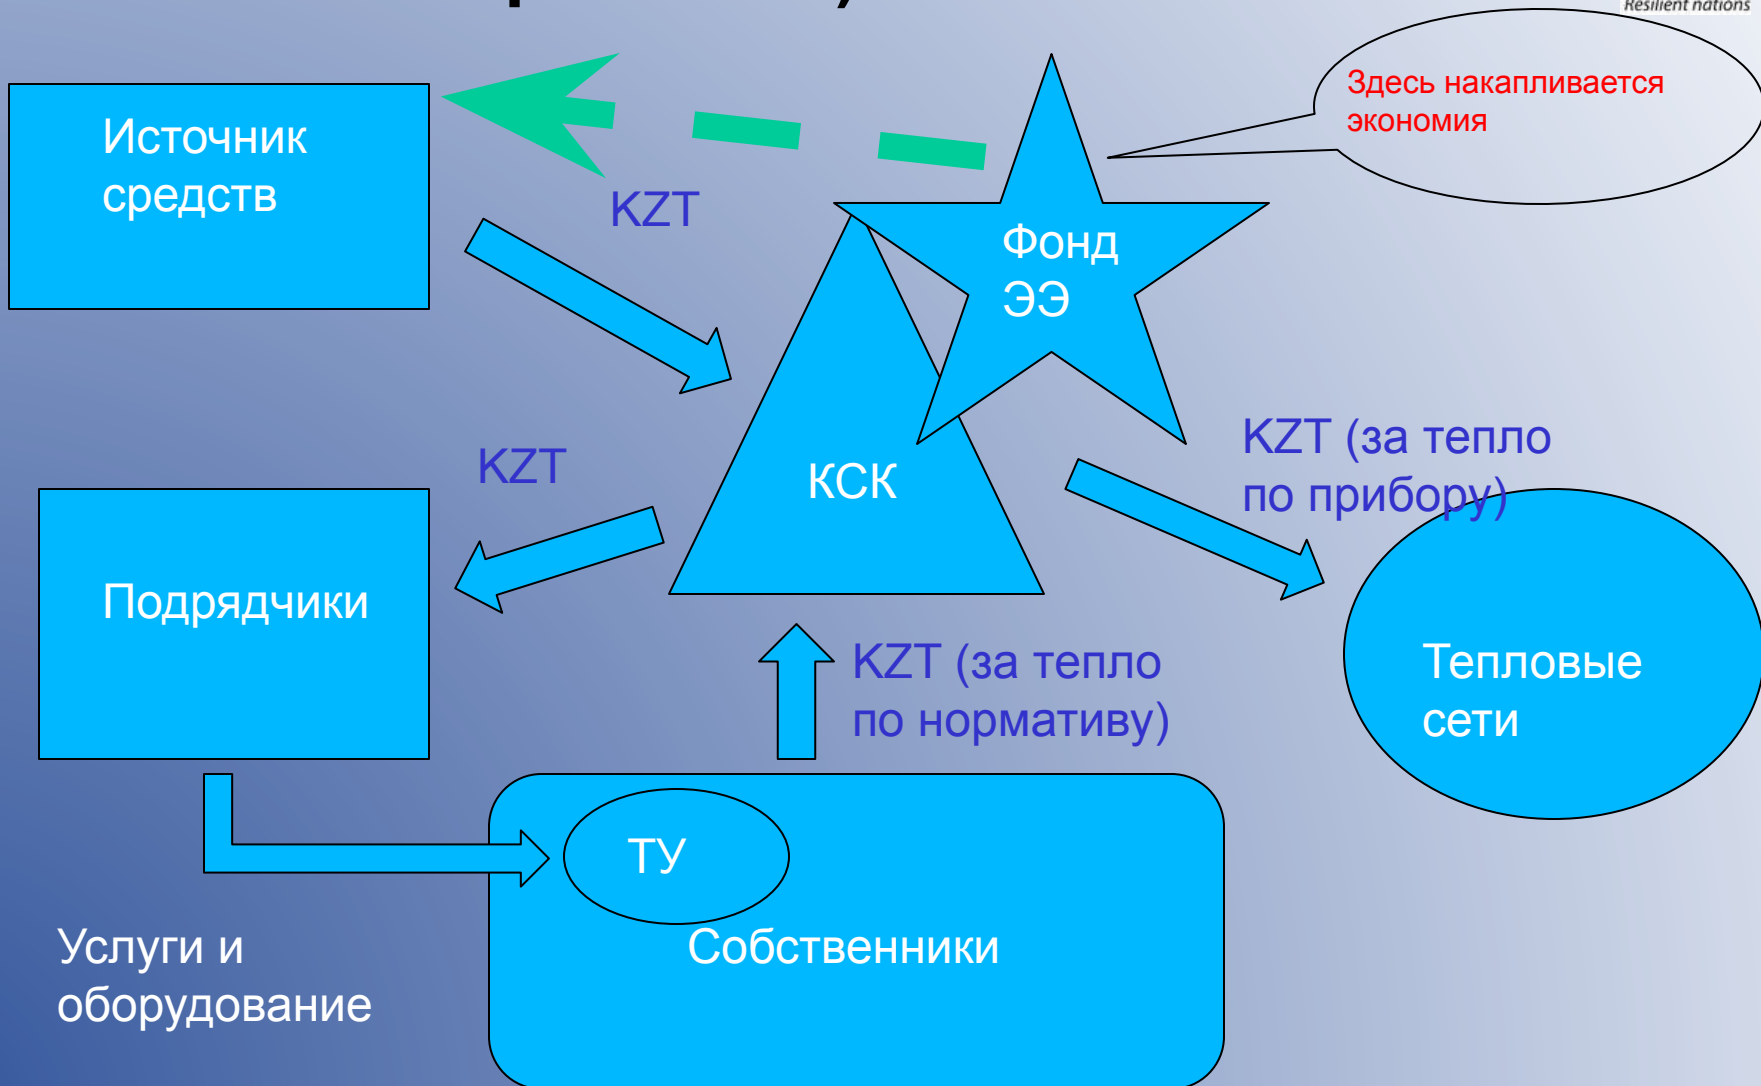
Resilient nations

Источник средств

KZT

Фонд ЭЭ

Здесь накапливается экономия

KZT

КСК

KZT (за тепло по прибору)

Подрядчики

Тепловые сети

KZT (за тепло по нормативу)

ТУ

Собственники

Услуги и оборудование